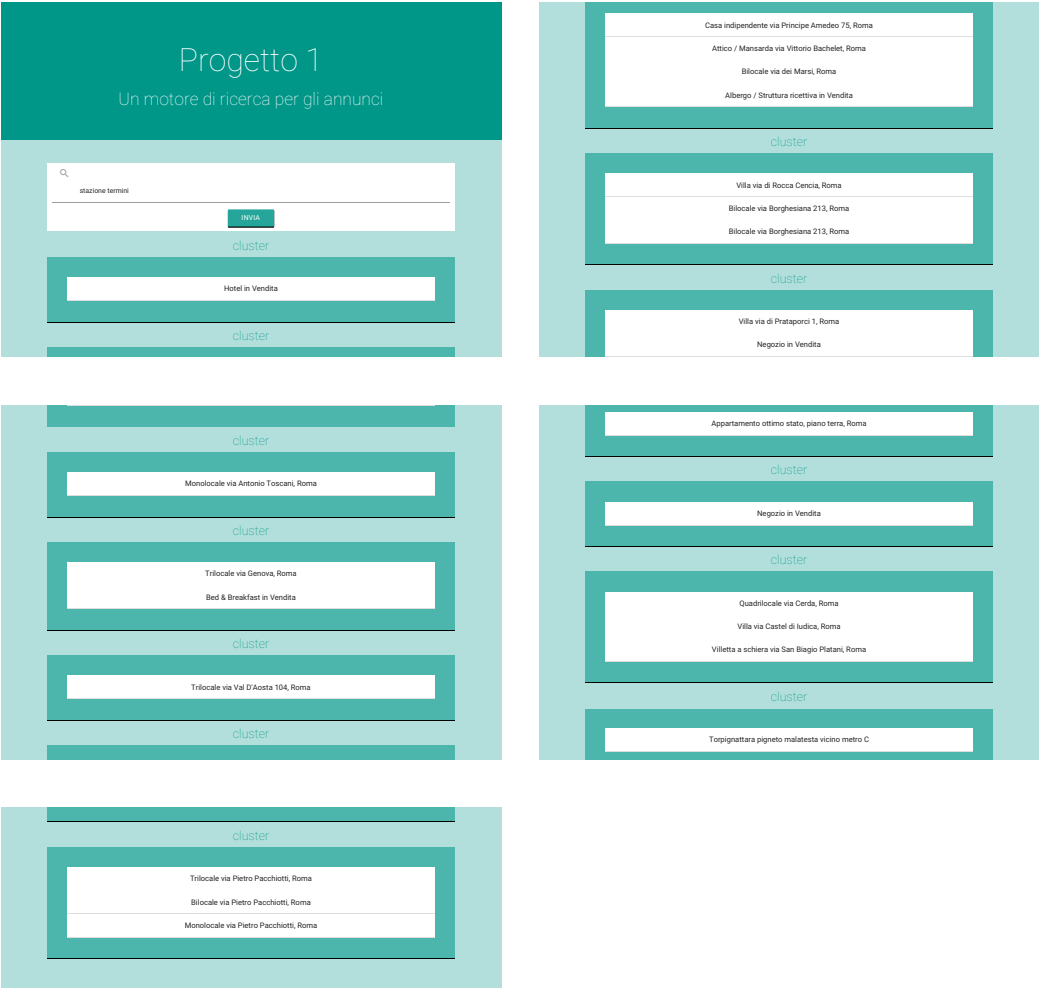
Progetto 1

Un motore di ricerca per gli annunci

stazione termini

INVIA

cluster

Hotel in Vendita

cluster

Casa indipendente via Principe Amedeo 75, Roma

Attico / Mansarda via Vittorio Bachelet, Roma

Bilocale via dei Marsi, Roma

Albergo / Struttura ricettiva in Vendita

cluster

Villa via di Rocca Cencia, Roma

Bilocale via Borghesiana 213, Roma

Bilocale via Borghesiana 213, Roma

cluster

Villa via di Prataporci 1, Roma

Negozio in Vendita

cluster

Monolocale via Antonio Toscani, Roma

cluster

Trilocale via Genova, Roma

Bed & Breakfast in Vendita

cluster

Trilocale via Val D'Aosta 104, Roma

cluster

Appartamento ottimo stato, piano terra, Roma

cluster

Negozio in Vendita

cluster

Quadrilocale via Cerda, Roma

Villa via Castel di Iudica, Roma

Villetta a schiera via San Biagio Platani, Roma

cluster

Torpignattara pigneto malatesta vicino metro C

cluster

Trilocale via Pietro Pacchiotti, Roma

Bilocale via Pietro Pacchiotti, Roma

Monolocale via Pietro Pacchiotti, Roma